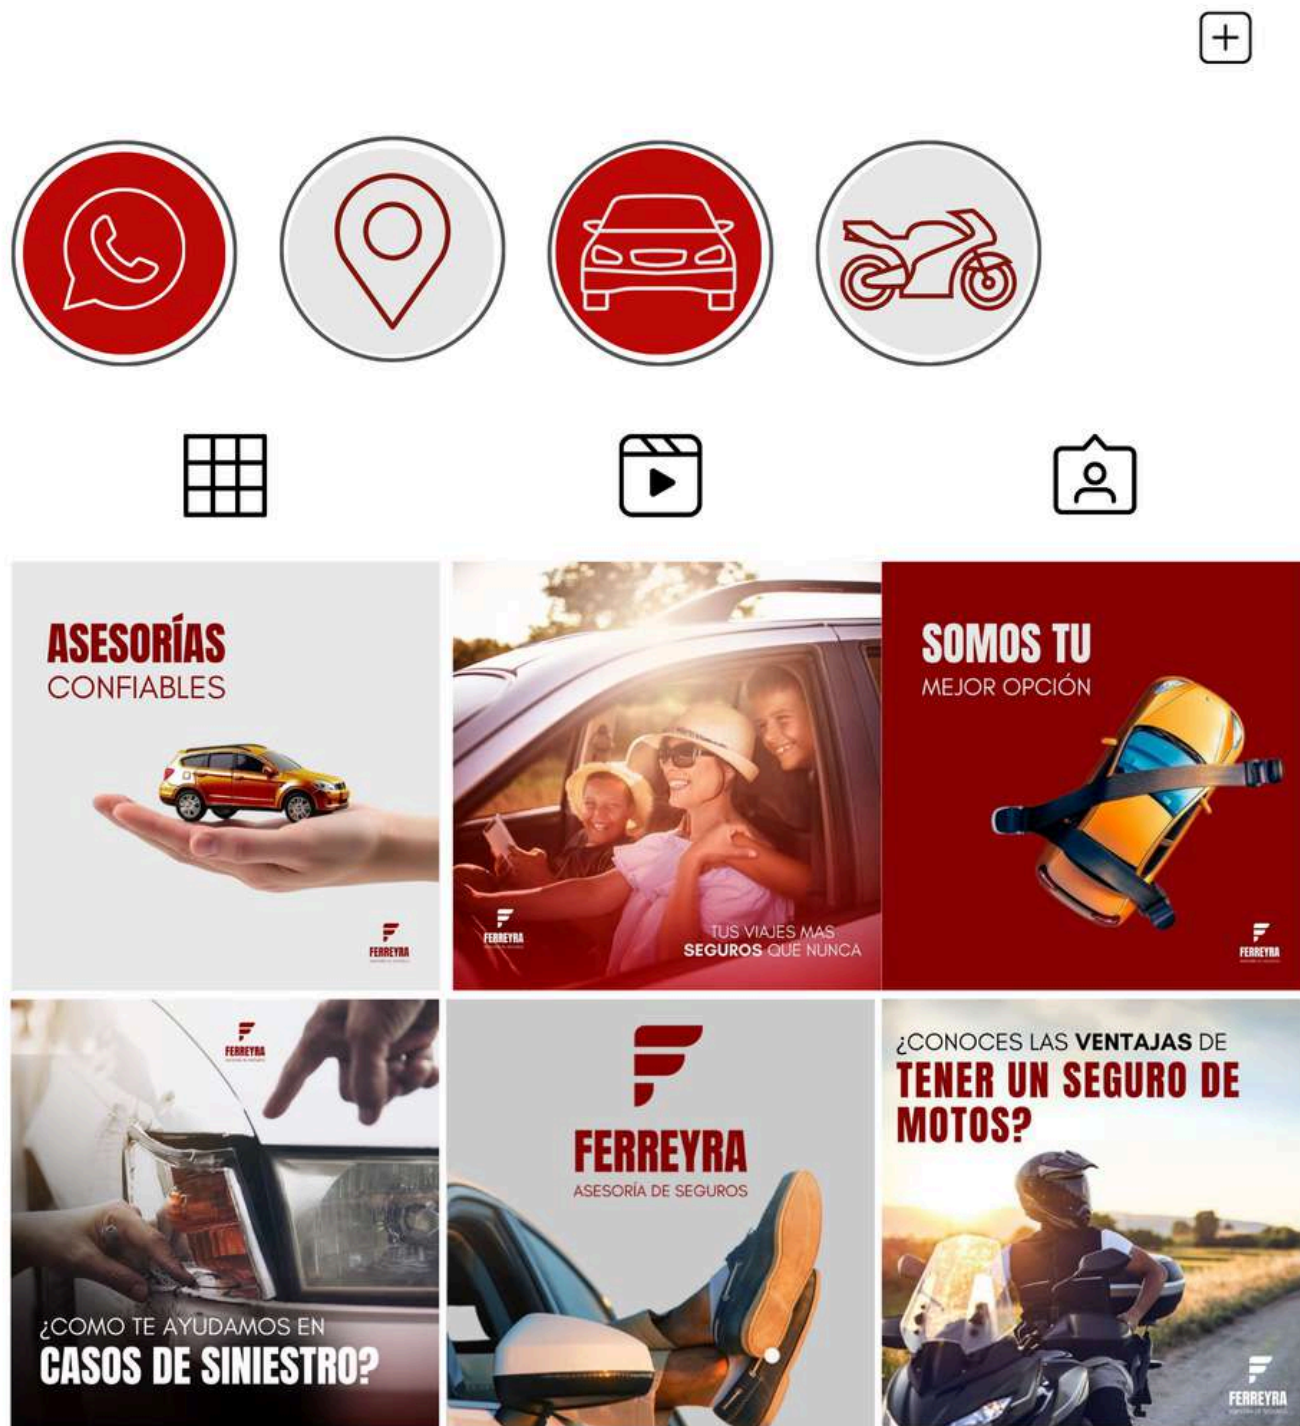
ASESORÍAS
CONFIABLES

FERREYRA

FERREYRA

TUS VIAJES MAS
SEGUROS QUE NUNCA

SOMOS TU
MEJOR OPCIÓN

FERREYRA

FERREYRA

¿COMO TE AYUDAMOS EN
CASOS DE SINIESTRO?

FERREYRA
ASESORÍA DE SEGUROS

¿CONOCES LAS VENTAJAS DE
TENER UN SEGURO DE MOTOS?

FERREYRA